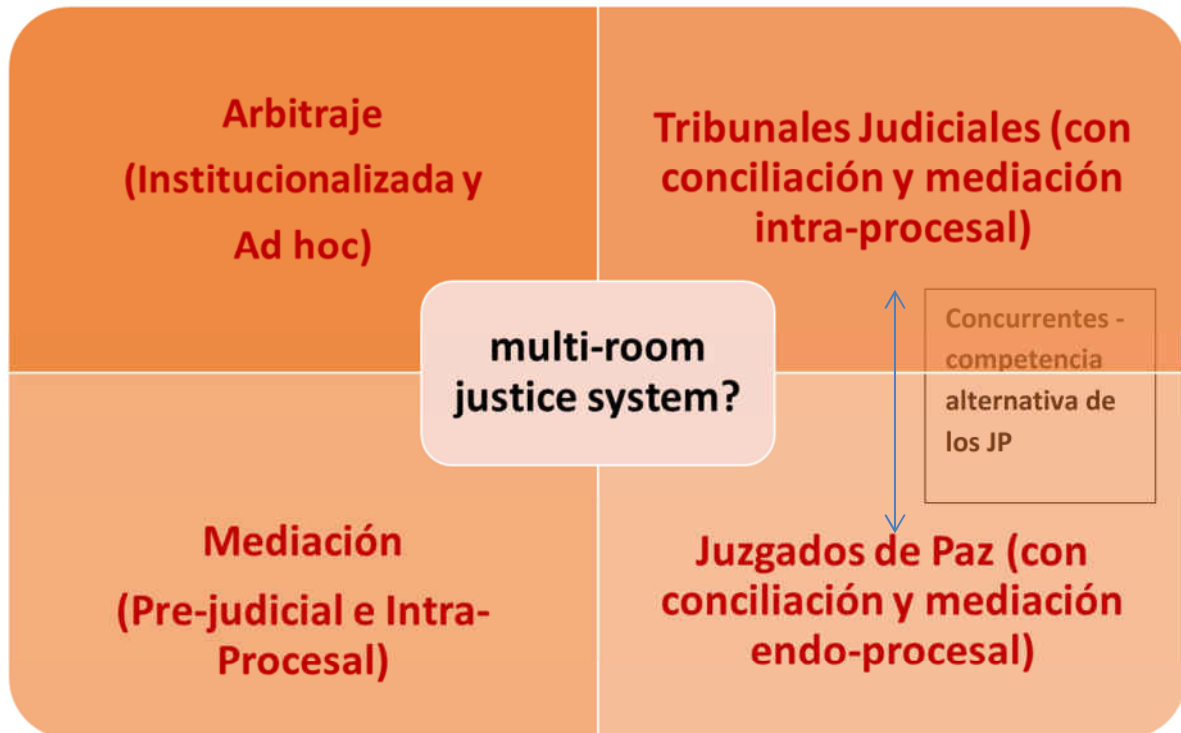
Arbitraje (Institucionalizada y Ad hoc)

Tribunales Judiciales (con conciliación y mediación intra-procesal)

multi-room justice system?

Concurrentes - competencia alternativa de los JP

Mediación (Pre-judicial e Intra-Procesal)

Juzgados de Paz (con conciliación y mediación endo-procesal)